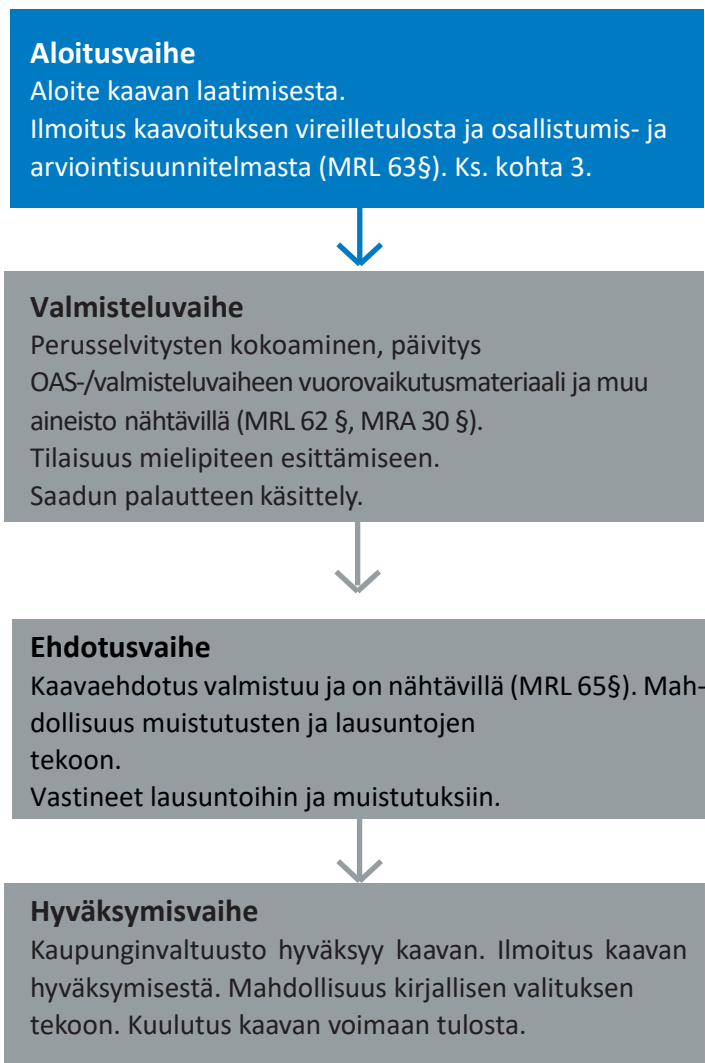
**Aloitusvaihe**
Aloite kaavan laatimisesta.
Ilmoitus kaavoituksen vireilletulosta ja osallistumis- ja arviointisuunnitelmasta (MRL 63§). Ks. kohta 3.

**Valmisteluvaihe**
Perusselvitysten kokoaminen, päivitys
OAS-/valmisteluvaiheen vuorovaikutusmateriaali ja muu aineisto nähtävillä (MRL 62 §, MRA 30 §).
Tilaisuus mielipiteen esittämiseen.
Saadun palautteen käsittely.

**Ehdotusvaihe**
Kaavaehdotus valmistuu ja on nähtävillä (MRL 65§). Mahdollisuus muistutusten ja lausuntojen tekoon.
Vastineet lausuntoihin ja muistutuksiin.

**Hyväksymisvaihe**
Kaupunginvaltuusto hyväksyy kaavan. Ilmoitus kaavan hyväksymisestä. Mahdollisuus kirjallisen valituksen tekoon. Kuulutus kaavan voimaan tulosta.